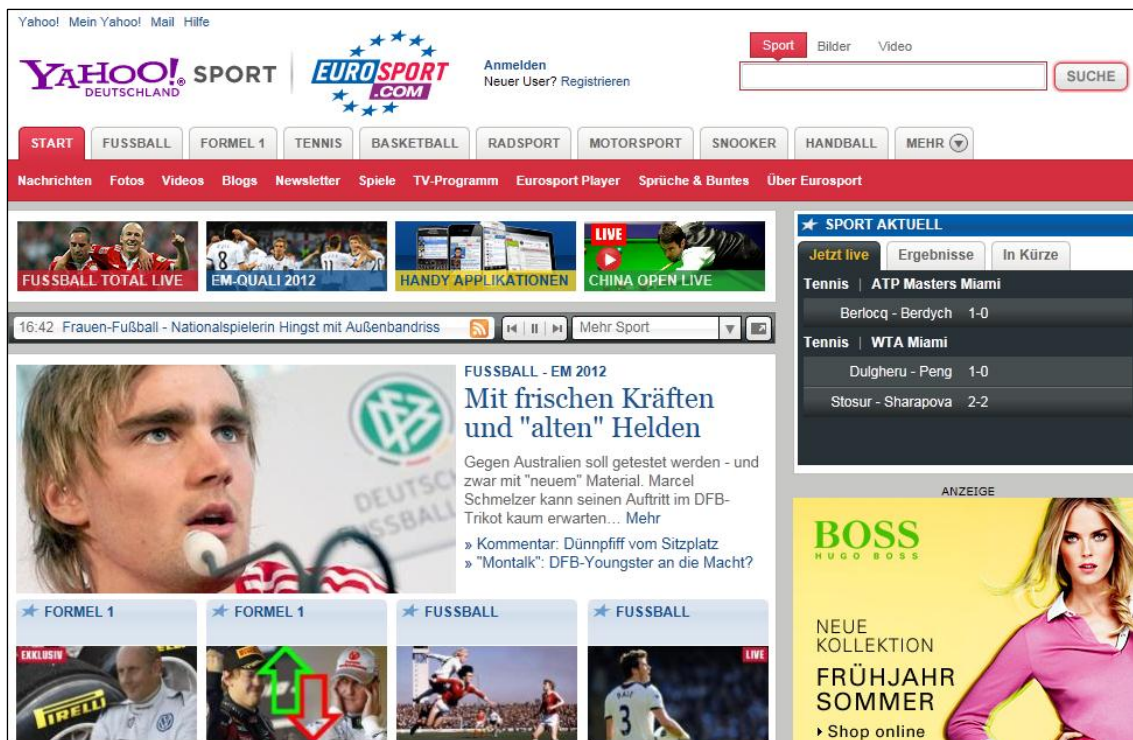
Yahoo! Mein Yahoo! Mail Hilfe

YAHOO! DEUTSCHLAND SPORT EUROSPORT .COM

Anmelden
Neuer User? Registrieren

Sport Bilder Video

SUCHE

START FUSSBALL FORMEL 1 TENNIS BASKETBALL RADSPORT MOTORSPORT SNOOKER HANDBALL MEHR

Nachrichten Fotos Videos Blogs Newsletter Spiele TV-Programm Eurosport Player Sprüche & Buntes Über Eurosport

FUSSBALL TOTAL LIVE
EM-QUALI 2012
HANDY APPLIKATIONEN
LIVE
CHINA OPEN LIVE

16:42 Frauen-Fußball - Nationalspielerin Hingst mit Außenbandriss

Mehr Sport

FUSSBALL - EM 2012
Mit frischen Kräften und "alten" Helden

Gegen Australien soll getestet werden - und zwar mit "neuem" Material. Marcel Schmelzer kann seinen Auftritt im DFB-Trikot kaum erwarten... Mehr

» Kommentar: Dünnpfiff vom Sitzplatz
» "Montalk": DFB-Youngster an die Macht?

FORMEL 1
EXKLUSIV
FORMEL 1
FUSSBALL
FUSSBALL
LIVE

SPORT AKTUELL
Jetzt live Ergebnisse In Kürze

Tennis | ATP Masters Miami
Berlocq - Berdych 1-0
Tennis | WTA Miami
Dulgheru - Peng 1-0
Stosur - Sharapova 2-2

ANZEIGE
BOSS
HUGO BOSS
NEUE KOLLEKTION
FRÜHJAHR SOMMER
▸ Shop online